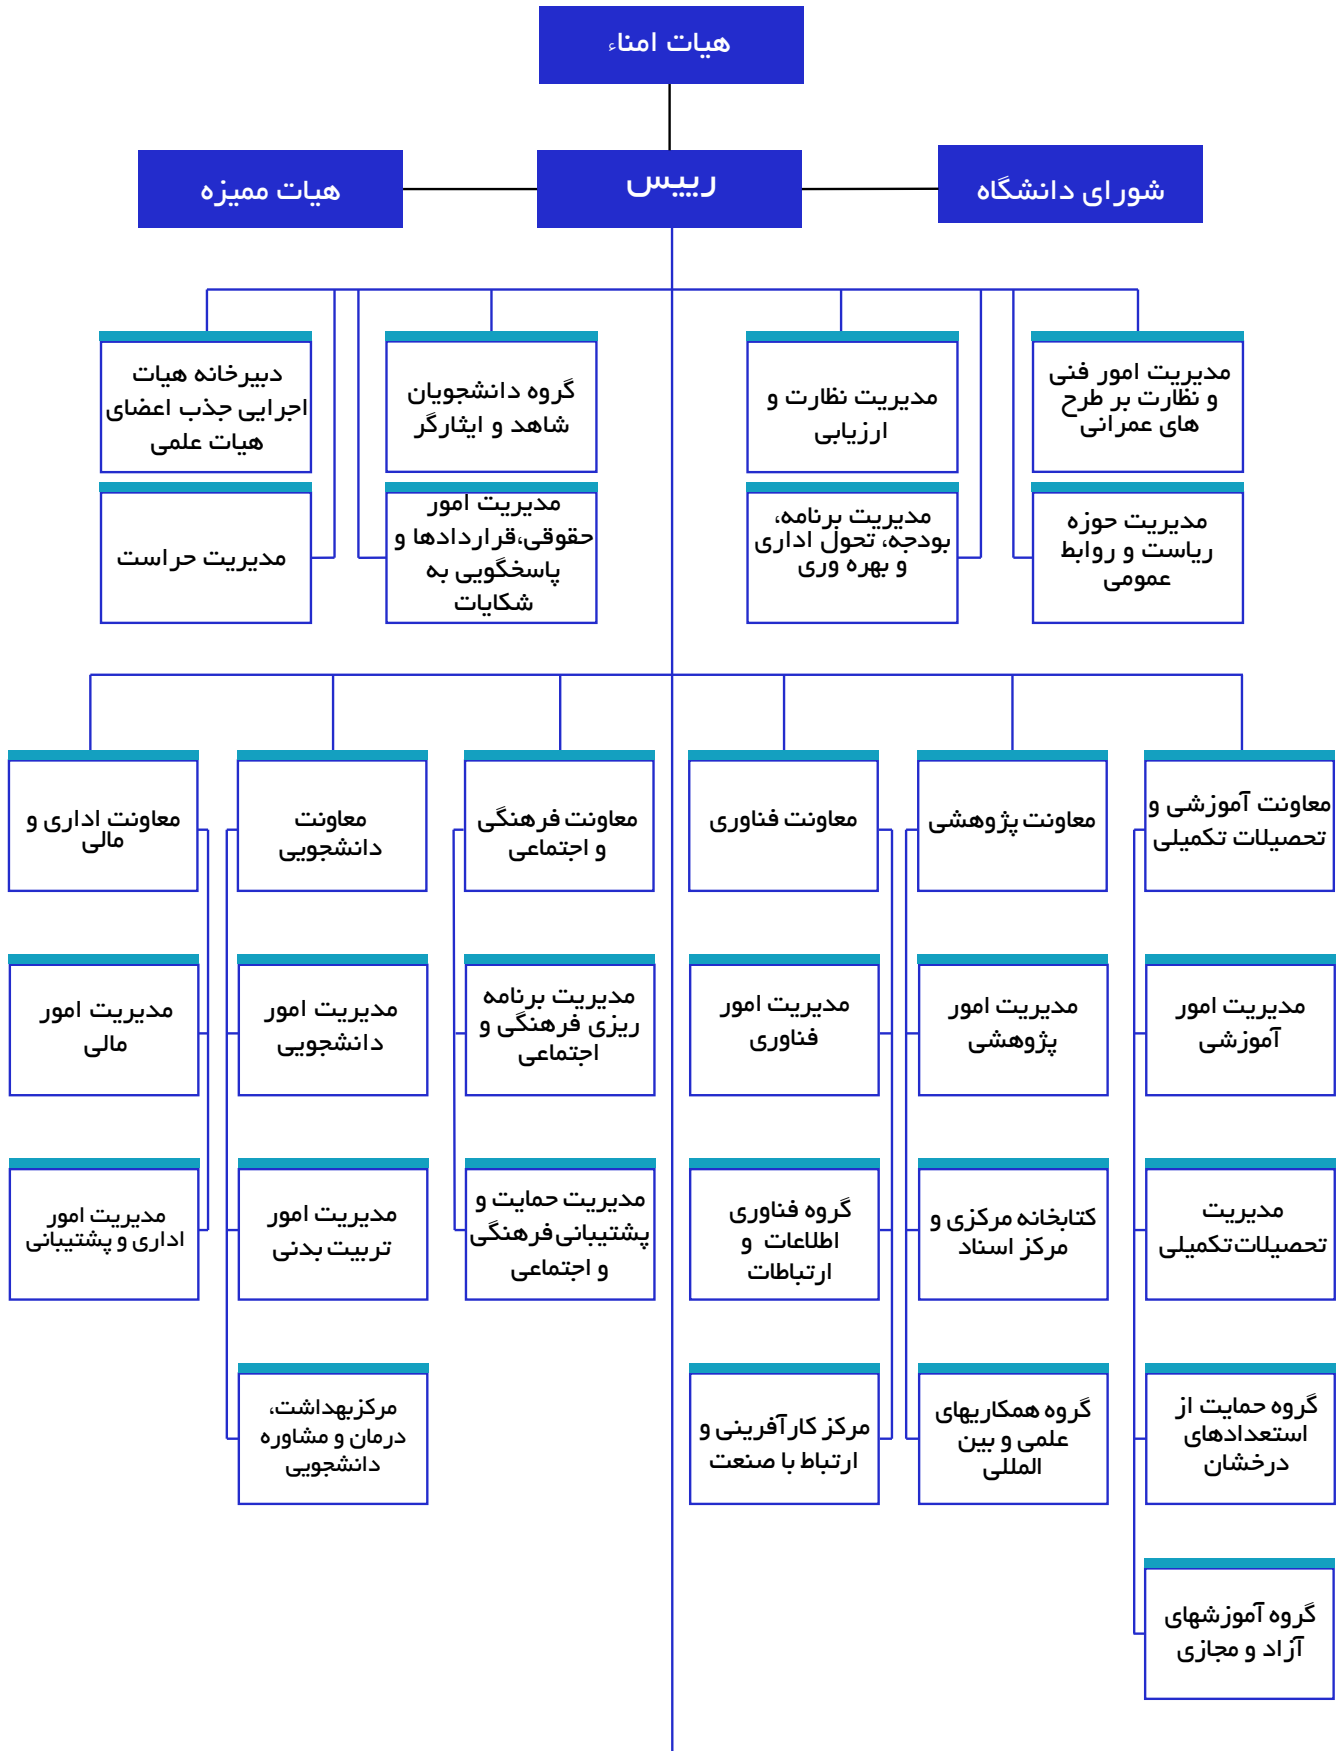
هیات امناء

شورای دانشگاه

رییس

هیات ممیزه

مدیریت امور فنی و نظارت بر طرح های عمرانی

مدیریت نظارت و ارزیابی

گروه دانشجویان شاهد و ایثارگر

دبیرخانه هیات اجرایی جذب اعضای هیات علمی

مدیریت حوزه ریاست و روابط عمومی

مدیریت برنامه، بودجه، تحول اداری و بهره وری

مدیریت امور حقوقی،قراردادها و پاسخگویی به شکایات

مدیریت حراست

معاونت آموزشی و تحصیلات تکمیلی

معاونت پژوهشی

معاونت فناوری

معاونت فرهنگی و اجتماعی

معاونت دانشجویی

معاونت اداری و مالی

مدیریت امور آموزشی

مدیریت امور پژوهشی

مدیریت امور فناوری

مدیریت برنامه ریزی فرهنگی و اجتماعی

مدیریت امور دانشجویی

مدیریت امور مالی

مدیریت تحصیلات تکمیلی

کتابخانه مرکزی و مرکز اسناد

گروه فناوری و اطلاعات ارتباطات

مدیریت حمایت و پشتیبانی فرهنگی و اجتماعی

مدیریت امور تربیت بدنی

مدیریت امور اداری و پشتیبانی

گروه حمایت از استعدادهای درخشان

گروه همکاریهای علمی و بین المللی

مرکز کارآفرینی و ارتباط با صنعت

مرکزبهداشت، درمان و مشاوره دانشجویی

گروه آموزشهای آزاد و مجازی